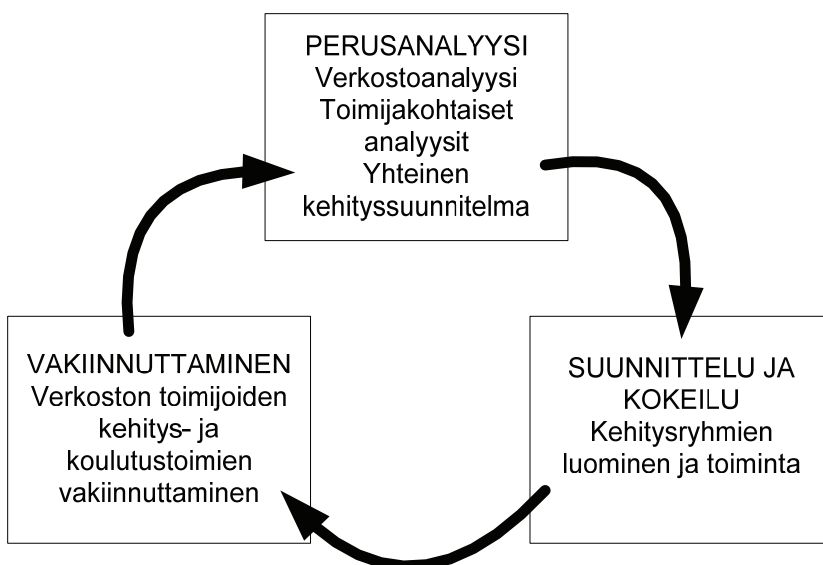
PERUSANALYYSI
Verkostoanalyysi
Toimijakohtaiset analyysit
Yhteinen kehityssuunnitelma

SUUNNITTELU JA KOKEILU
Kehitysryhmien luominen ja toiminta

VAKIINNUTTAMINEN
Verkoston toimijoiden kehitys- ja koulutustoimien vakiinnuttaminen